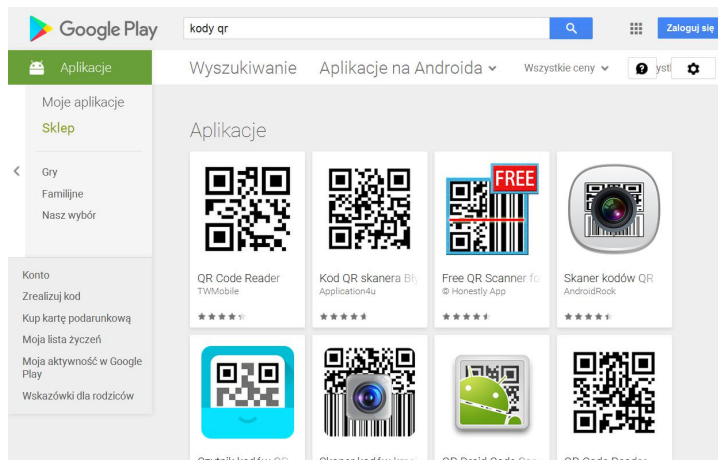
Google Play

kody qr

Zaloguj się

Aplikacje

Wyszukiwanie

Aplikacje na Androida

Wszystkie ceny

yst

Moje aplikacje

Sklep

Gry

Familijne

Nasz wybór

Konto

Zrealizuj kod

Kup kartę podarunkową

Moja lista życzeń

Moja aktywność w Google Play

Wskazówki dla rodziców

Aplikacje

QR Code Reader
TWMobile

Kod QR skanera Bt
Application4u

FREE

Free QR Scanner fo
© Honestly App

Skaner kodów QR
AndroidRock

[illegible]

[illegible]

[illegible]

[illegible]